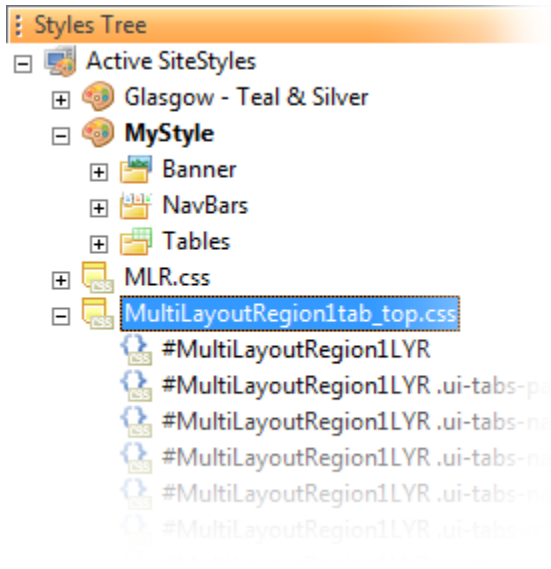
Styles Tree
Active SiteStyles
Glasgow - Teal & Silver
MyStyle
Banner
NavBars
Tables
MLR.css
MultiLayoutRegion1tab_top.css
#MultiLayoutRegion1LYR
#MultiLayoutRegion1LYR .ui-tabs-pa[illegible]
#MultiLayoutRegion1LYR .ui-tabs-na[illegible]
#MultiLayoutRegion1LYR .ui-tabs-n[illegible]
#MultiLayoutRegion1LYR .ui-tabs-n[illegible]
#MultiLayoutRegion1LYR .ui-tabs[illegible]